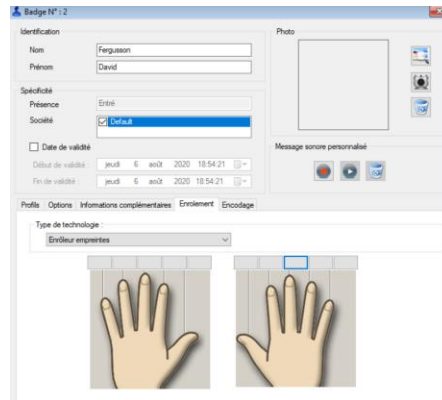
Badge N° : 2

Identification

Nom Fergusson

Prénom David

Photo

Spécificité

Présence Entré

Société Default

Date de validité

Début de validité jeudi 6 août 2020 18:54:21

Fin de validité jeudi 6 août 2020 18:54:21

Message sonore personnalisé

Profils Options Informations complémentaires Enrolement Encodage

Type de technologie :

Enrôleur empreintes